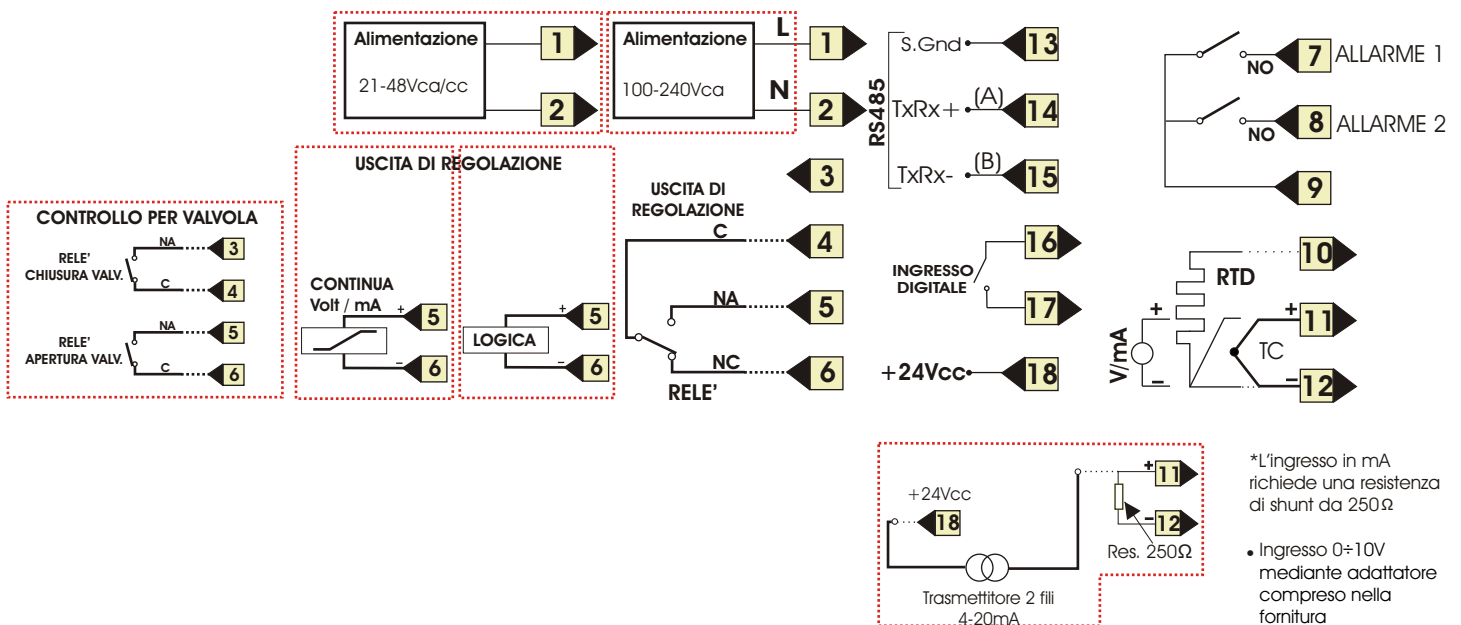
Alimentazione

21-48Vca/cc

1

2

Alimentazione

100-240Vca

L

N

1

2

RS485

S.Gnd

13

TxRx+

(A)

14

TxRx-

(B)

15

NO

7

ALLARME 1

NO

8

ALLARME 2

9

USCITA DI REGOLAZIONE

CONTROLLO PER VALVOLA

RELE' CHIUSURA VALV.

NA

3

C

4

RELE' APERTURA VALV.

NA

5

C

6

CONTINUA Volt / mA

+

5

–

6

LOGICA

+

5

–

6

3

USCITA DI REGOLAZIONE

C

4

NA

5

NC

6

RELE'

INGRESSO DIGITALE

16

17

+24Vcc

18

10

RTD

+

11

TC

–

12

+

V/mA

–

+24Vcc

18

+

11

–

12

Res. 250Ω

Trasmettitore 2 fili 4-20mA

*L'ingresso in mA richiede una resistenza di shunt da 250Ω

• Ingresso 0÷10V mediante adattatore compreso nella fornitura